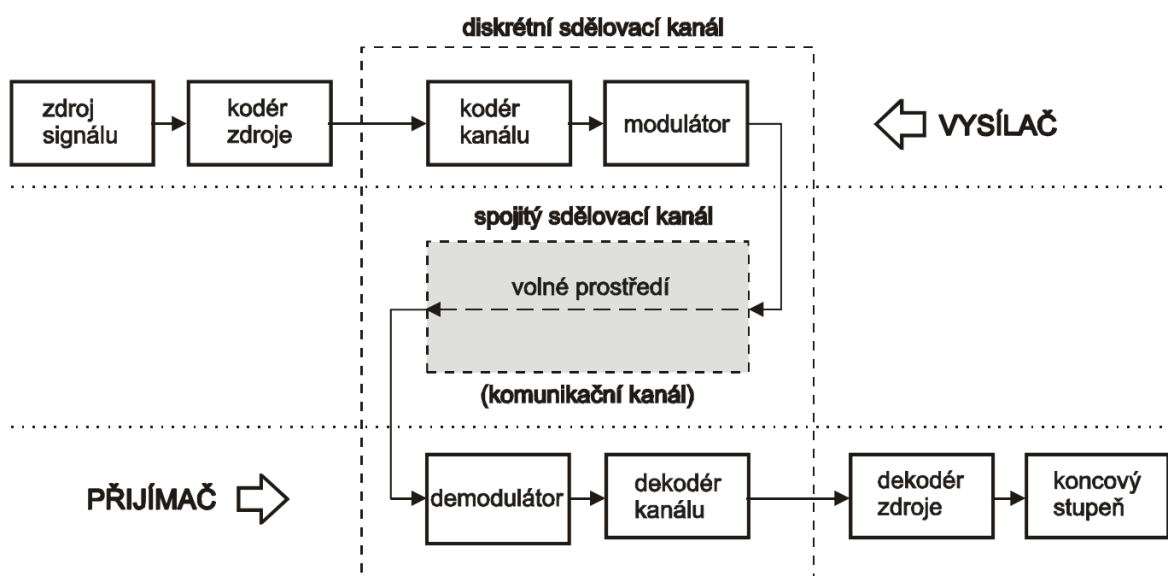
diskrétní sdělovací kanál

zdroj signálu

kodér zdroje

kodér kanálu

modulátor

VYSÍLAČ

spojitý sdělovací kanál

volné prostředí

(komunikační kanál)

PŘIJÍMAČ

demodulátor

dekodér kanálu

dekodér zdroje

koncový stupeň